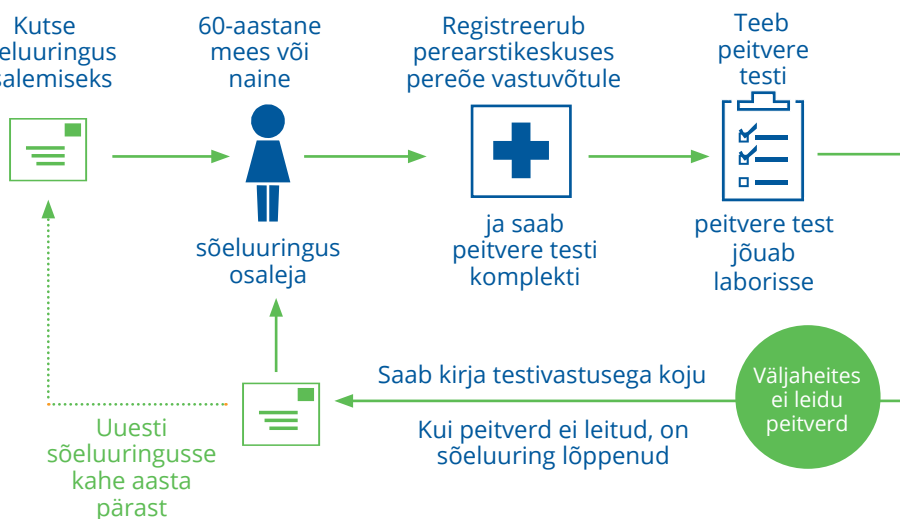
Kutse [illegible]eluuringus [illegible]salemiseks

60-aastane mees või naine

sõeluuringus osaleja

Registreerub perearstikeskuses pereõe vastuvõtule

ja saab peitvere testi komplekti

Teeb peitvere testi

peitvere test jõuab laborisse

Väljaheites ei leidu peitverd

Saab kirja testivastusega koju

Kui peitverd ei leitud, on sõeluuring lõppenud

Uuesti sõeluuringusse kahe aasta pärast